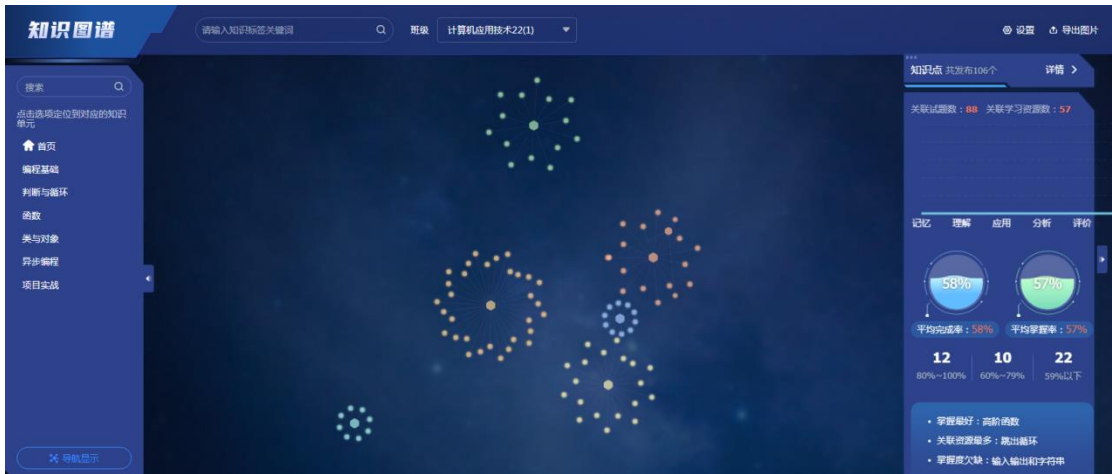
知识图谱

请输入知识标签关键词

班级 计算机应用技术22(1)

设置 导出图片

搜索

点击选项定位到对应的知识单元

首页

编程基础

判断与循环

函数

类与对象

异步编程

项目实战

导航显示

知识点 共发布106个

详情 >

关联试题数：88 关联学习资源数：57

记忆 理解 应用 分析 评价

58%

57%

平均完成率：58%

平均掌握率：57%

| 12 | 10 | 22 |
|---|---|---|
| 80%~100% | 60%~79% | 59%以下 |

• 掌握最好：高阶函数

• 关联资源最多：跳出循环

• 掌握度欠缺：输入输出和字符串